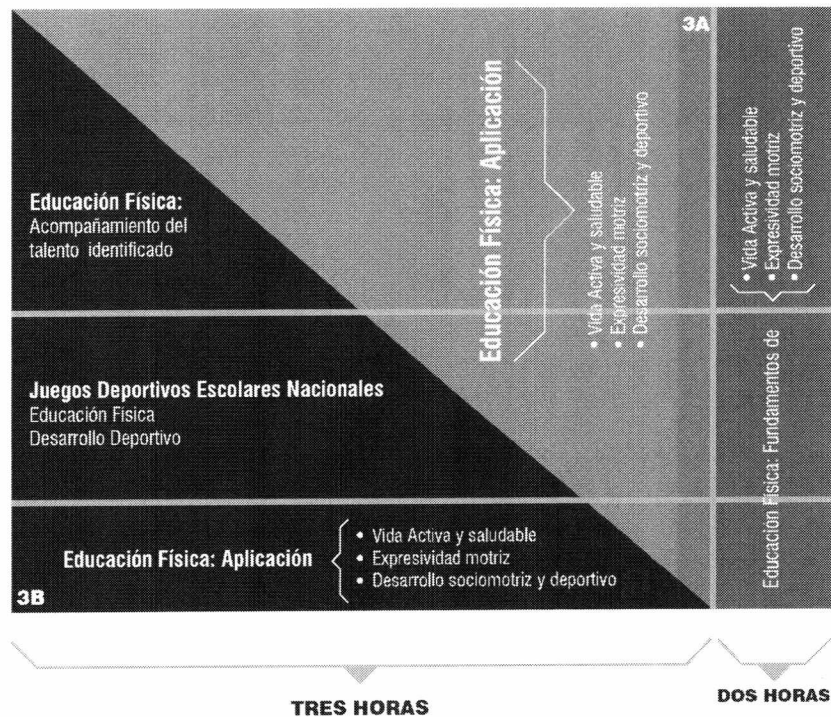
3A

Educación Física: Aplicación

• Vida Activa y saludable
• Expresividad motriz
• Desarrollo sociomotriz y deportivo

• Vida Activa y saludable
• Expresividad motriz
• Desarrollo sociomotriz y deportivo

Educación Física: Acompañamiento del talento identificado

Juegos Deportivos Escolares Nacionales
Educación Física
Desarrollo Deportivo

Educación Física: Fundamentos de

Educación Física: Aplicación
• Vida Activa y saludable
• Expresividad motriz
• Desarrollo sociomotriz y deportivo

3B

TRES HORAS

DOS HORAS